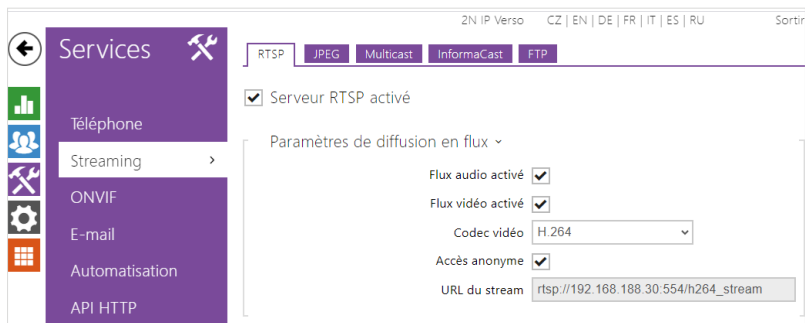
2N IP Verso CZ | EN | DE | FR | IT | ES | RU Sortir

Services

Téléphone
Streaming
ONVIF
E-mail
Automatisation
API HTTP

RTSP JPEG Multicast InformaCast FTP

Serveur RTSP activé

Paramètres de diffusion en flux

Flux audio activé
Flux vidéo activé
Codec vidéo H.264
Accès anonyme
URL du stream rtsp://192.168.188.30:554/h264_stream